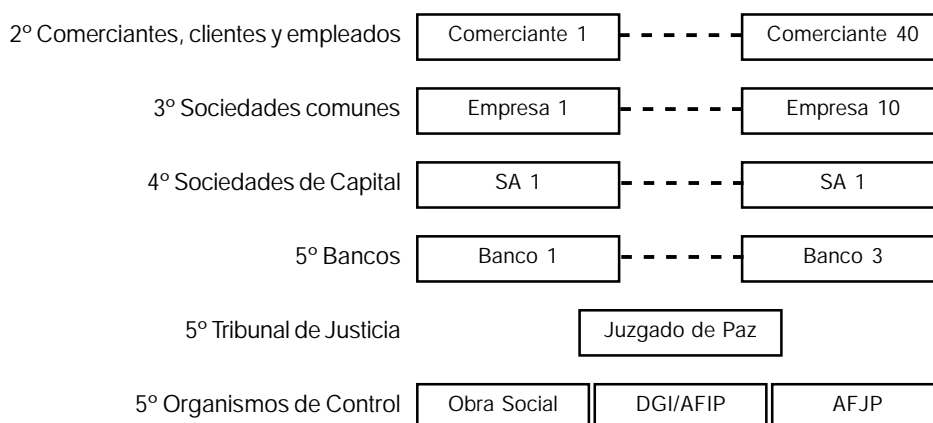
2º Comerciantes, clientes y empleados | Comerciante 1 | Comerciante 40

3º Sociedades comunes | Empresa 1 | Empresa 10

4º Sociedades de Capital | SA 1 | SA 1

5º Bancos | Banco 1 | Banco 3

5º Tribunal de Justicia | Juzgado de Paz

5º Organismos de Control | Obra Social | DGI/AFIP | AFJP